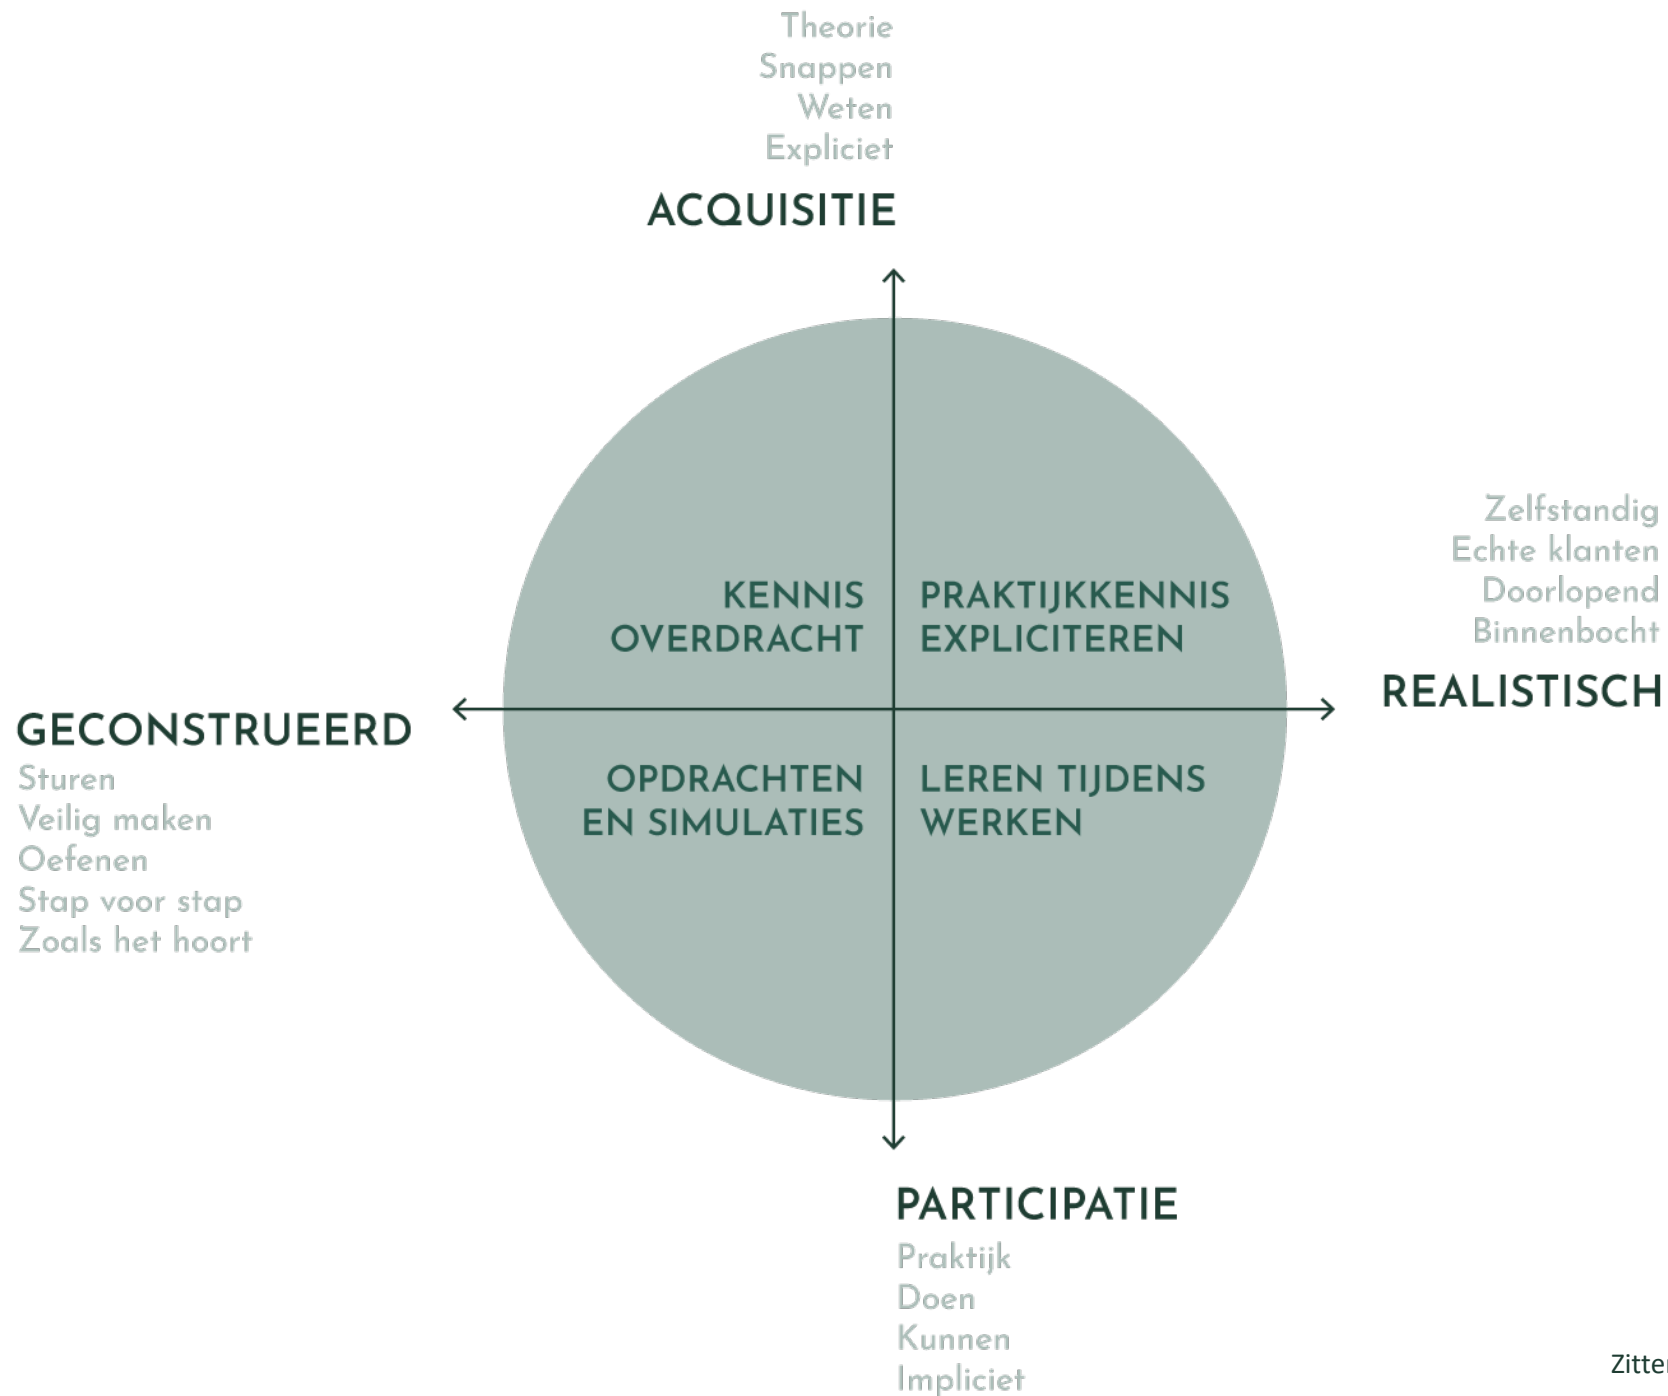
Theorie
Snappen
Weten
Expliciet

ACQUISITIE

Zelfstandig
Echte klanten
Doorlopend
Binnenbocht

REALISTISCH

KENNIS OVERDRACHT

PRAKTIJKKENNIS EXPLICITEREN

GECONSTRUEERD
Sturen
Veilig maken
Oefenen
Stap voor stap
Zoals het hoort

OPDRACHTEN EN SIMULATIES

LEREN TIJDENS WERKEN

PARTICIPATIE
Praktijk
Doen
Kunnen
Impliciet

Zitte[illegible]